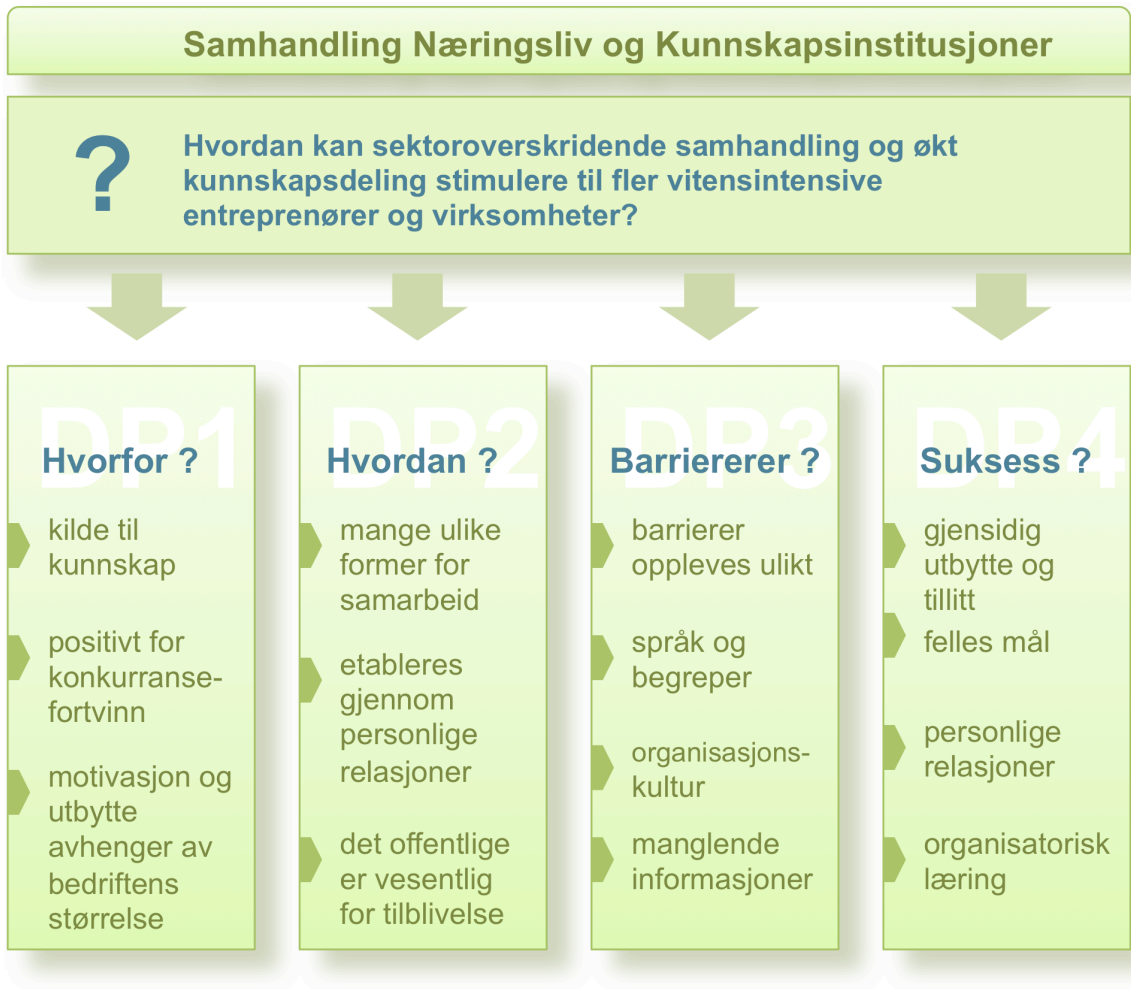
Samhandling Næringsliv og Kunnskapsinstitusjoner

?

Hvordan kan sektoroverskridende samhandling og økt kunnskapsdeling stimulere til fler vitensintensive entreprenører og virksomheter?

DP1

Hvorfor ?

kilde til kunnskap

positivt for konkurransefortvinn

motivasjon og utbytte avhenger av bedriftens størrelse

DP2

Hvordan ?

mange ulike former for samarbeid

etableres gjennom personlige relasjoner

det offentlige er vesentlig for tilblivelse

DP3

Barriererer ?

barrierer oppleves ulikt

språk og begreper

organisasjonskultur

manglende informasjoner

DP4

Suksess ?

gjensidig utbytte og tillitt

felles mål

personlige relasjoner

organisatorisk læring